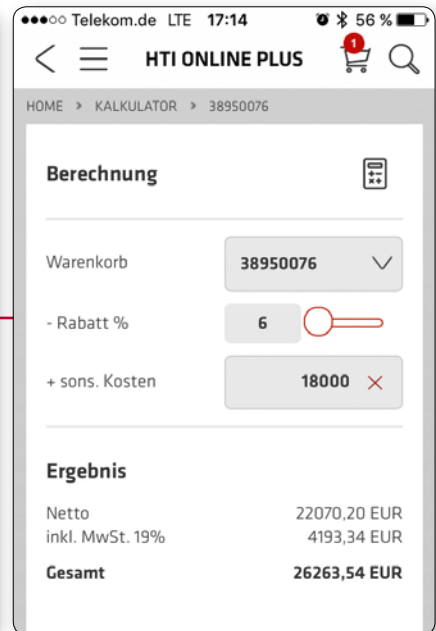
●●●○○ Telekom.de LTE 17:14 56 %

HTI ONLINE PLUS 1

HOME > KALKULATOR > 38950076

Berechnung

Warenkorb 38950076

- Rabatt % 6

+ sons. Kosten 18000 ×

Ergebnis

Netto 22070,20 EUR
inkl. MwSt. 19% 4193,34 EUR
Gesamt 26263,54 EUR